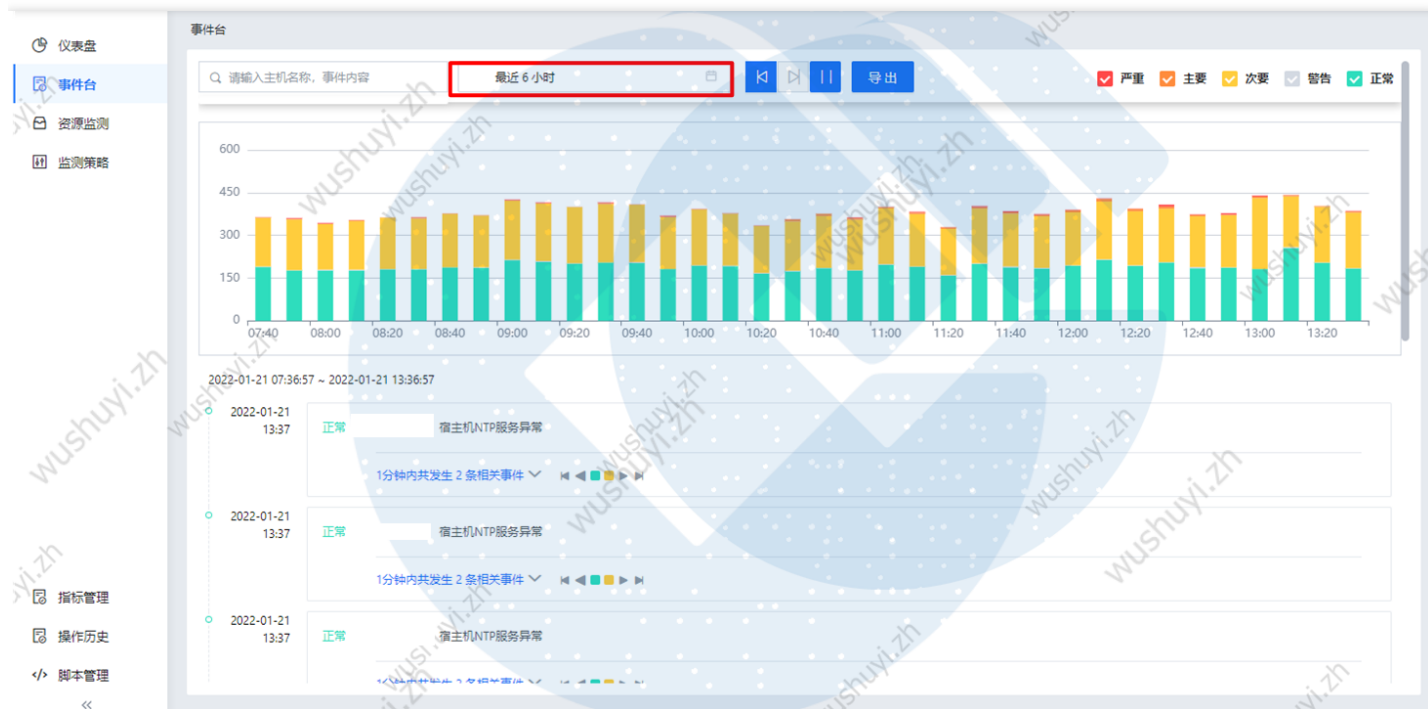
仪表盘
事件台
资源监测
监测策略

事件台

请输入主机名称，事件内容
最近 6 小时
导出
严重 主要 次要 警告 正常

600
450
300
150
0
07:40 08:00 08:20 08:40 09:00 09:20 09:40 10:00 10:20 10:40 11:00 11:20 11:40 12:00 12:20 12:40 13:00 13:20

2022-01-21 07:36:57 ~ 2022-01-21 13:36:57

2022-01-21
13:37
正常
宿主机NTP服务异常
1分钟内共发生 2 条相关事件

2022-01-21
13:37
正常
宿主机NTP服务异常
1分钟内共发生 2 条相关事件

2022-01-21
13:37
正常
宿主机NTP服务异常
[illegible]

指标管理
操作历史
脚本管理
«

wushuyi.zh